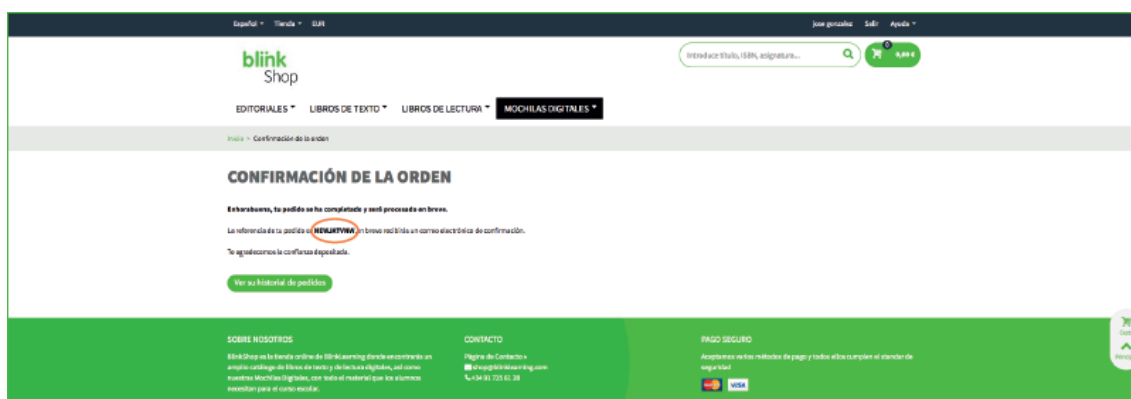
Español ▾ Tienda ▾ EUR

Jose gonzalez Salir Ayuda ▾

blink Shop

Introduce título, ISBN, asignatura...

0

0,00 €

EDITORIALES ▾ LIBROS DE TEXTO ▾ LIBROS DE LECTURA ▾ MOCHILAS DIGITALES ▾

Inicio > Confirmación de la orden

CONFIRMACIÓN DE LA ORDEN

Enhorabuena, tu pedido se ha completado y será procesado en breve.

La referencia de tu pedido es NEWJHTVNW . En breve recibirás un correo electrónico de confirmación.

Te agradecemos la confianza depositada.

Ver su historial de pedidos

SOBRE NOSOTROS

BlinkShop es la tienda online de BlinkLearning donde encontrarás un amplio catálogo de libros de texto y de lectura digitales, así como nuestras Mochilas Digitales, con todo el material que los alumnos necesitan para el curso escolar.

CONTACTO

Página de Contacto »

shop@blinklearning.com

+34 91 725 61 38

PAGO SEGURO

Aceptamos varios métodos de pago y todos ellos cumplen el standar de seguridad

VISA